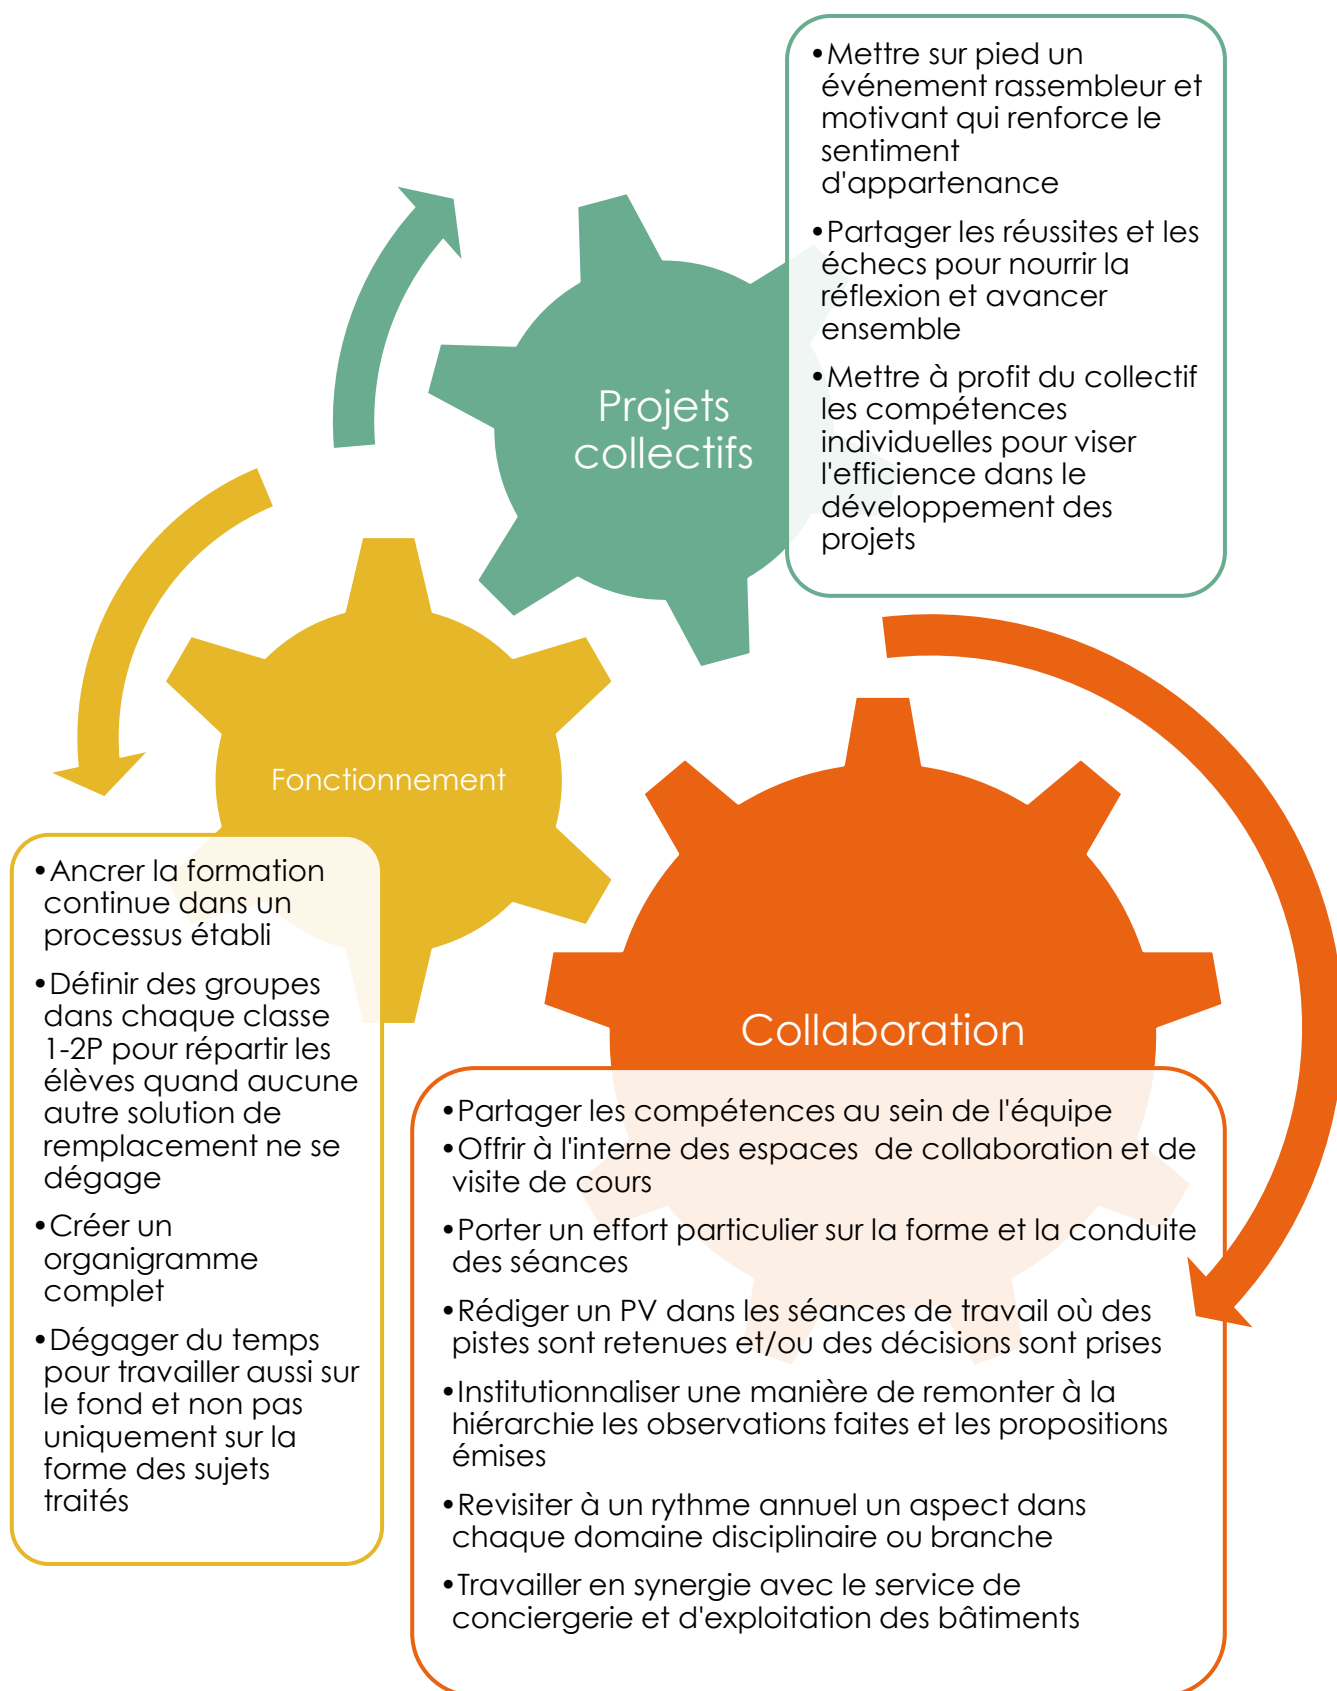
Projets collectifs

•Mettre sur pied un événement rassembleur et motivant qui renforce le sentiment d'appartenance

•Partager les réussites et les échecs pour nourrir la réflexion et avancer ensemble

•Mettre à profit du collectif les compétences individuelles pour viser l'efficience dans le développement des projets

Fonctionnement

•Ancrer la formation continue dans un processus établi

•Définir des groupes dans chaque classe 1-2P pour répartir les élèves quand aucune autre solution de remplacement ne se dégage

•Créer un organigramme complet

•Dégager du temps pour travailler aussi sur le fond et non pas uniquement sur la forme des sujets traités

Collaboration

•Partager les compétences au sein de l'équipe

•Offrir à l'interne des espaces de collaboration et de visite de cours

•Porter un effort particulier sur la forme et la conduite des séances

•Rédiger un PV dans les séances de travail où des pistes sont retenues et/ou des décisions sont prises

•Institutionnaliser une manière de remonter à la hiérarchie les observations faites et les propositions émises

•Revisiter à un rythme annuel un aspect dans chaque domaine disciplinaire ou branche

•Travailler en synergie avec le service de conciergerie et d'exploitation des bâtiments